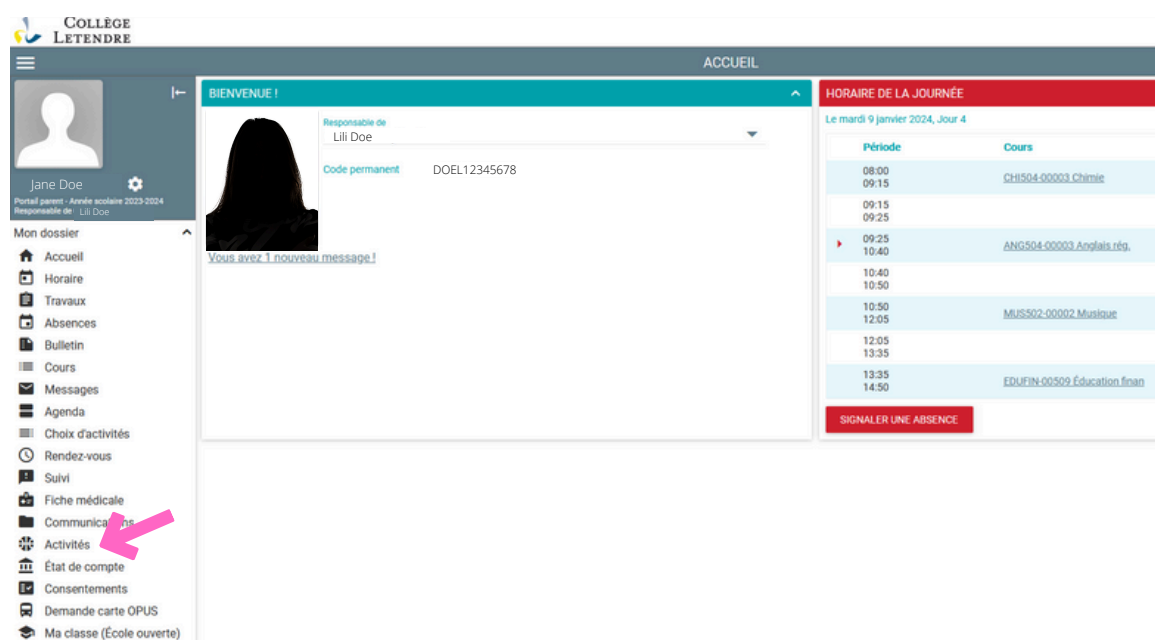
Collège Letendre

ACCUEIL

Jane Doe
Portail parent - Année scolaire 2023-2024
Responsable de Lili Doe

Mon dossier
Accueil
Horaire
Travaux
Absences
Bulletin
Cours
Messages
Agenda
Choix d'activités
Rendez-vous
Suivi
Fiche médicale
Communica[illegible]ns
Activités
État de compte
Consentements
Demande carte OPUS
Ma classe (École ouverte)

BIENVENUE !

Responsable de
Lili Doe

Code permanent DOEL12345678

Vous avez 1 nouveau message !

HORAIRE DE LA JOURNÉE

Le mardi 9 janvier 2024, Jour 4

| Période | Cours |
|---|---|
| 08:00 09:15 | CHI504-00003 Chimie |
| 09:15 09:25 | |
| 09:25 10:40 | ANG504-00003 Anglais rég. |
| 10:40 10:50 | |
| 10:50 12:05 | MUS502-00002 Musique |
| 12:05 13:35 | |
| 13:35 14:50 | EDUFIN-00509 Éducation finan |

SIGNALER UNE ABSENCE